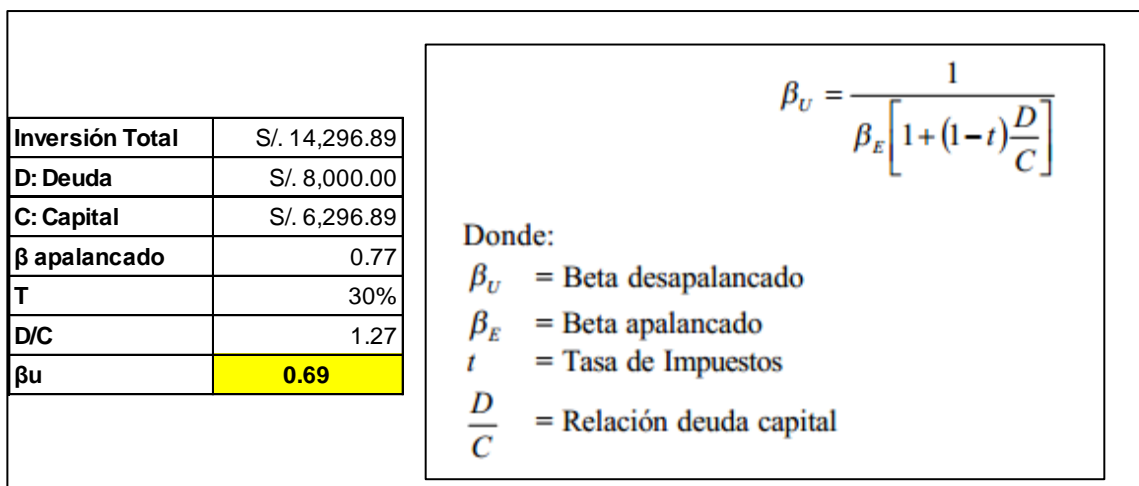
| | |
|---|---|
| Inversión Total | S/. 14,296.89 |
| D: Deuda | S/. 8,000.00 |
| C: Capital | S/. 6,296.89 |
| β apalancado | 0.77 |
| T | 30% |
| D/C | 1.27 |
| βu | 0.69 |

$\beta_U = \frac{1}{\beta_E\left[1+(1-t)\frac{D}{C}\right]}$

Donde:
$\beta_U$ = Beta desapalancado
$\beta_E$ = Beta apalancado
$t$ = Tasa de Impuestos
$\frac{D}{C}$ = Relación deuda capital